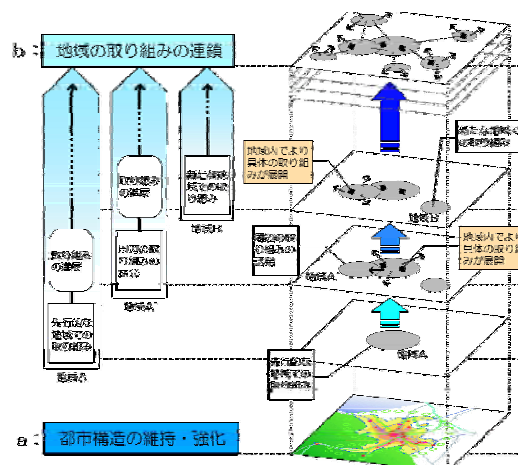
b：地域の取り組みの連鎖

取り組みの進展

取り組みの進展

新たな地域での取り組み

先行的な地域での取り組み

地区A

地区Aの取り組みの拡大

地区A

地区B

地域内でより具体の取り組みが展開

新たな地域での取り組み

地区B

取り組みの進展

地域内でより具体の取り組みが展開

地区A

地区A

先行的な地域での取り組み

a：都市構造の維持・強化